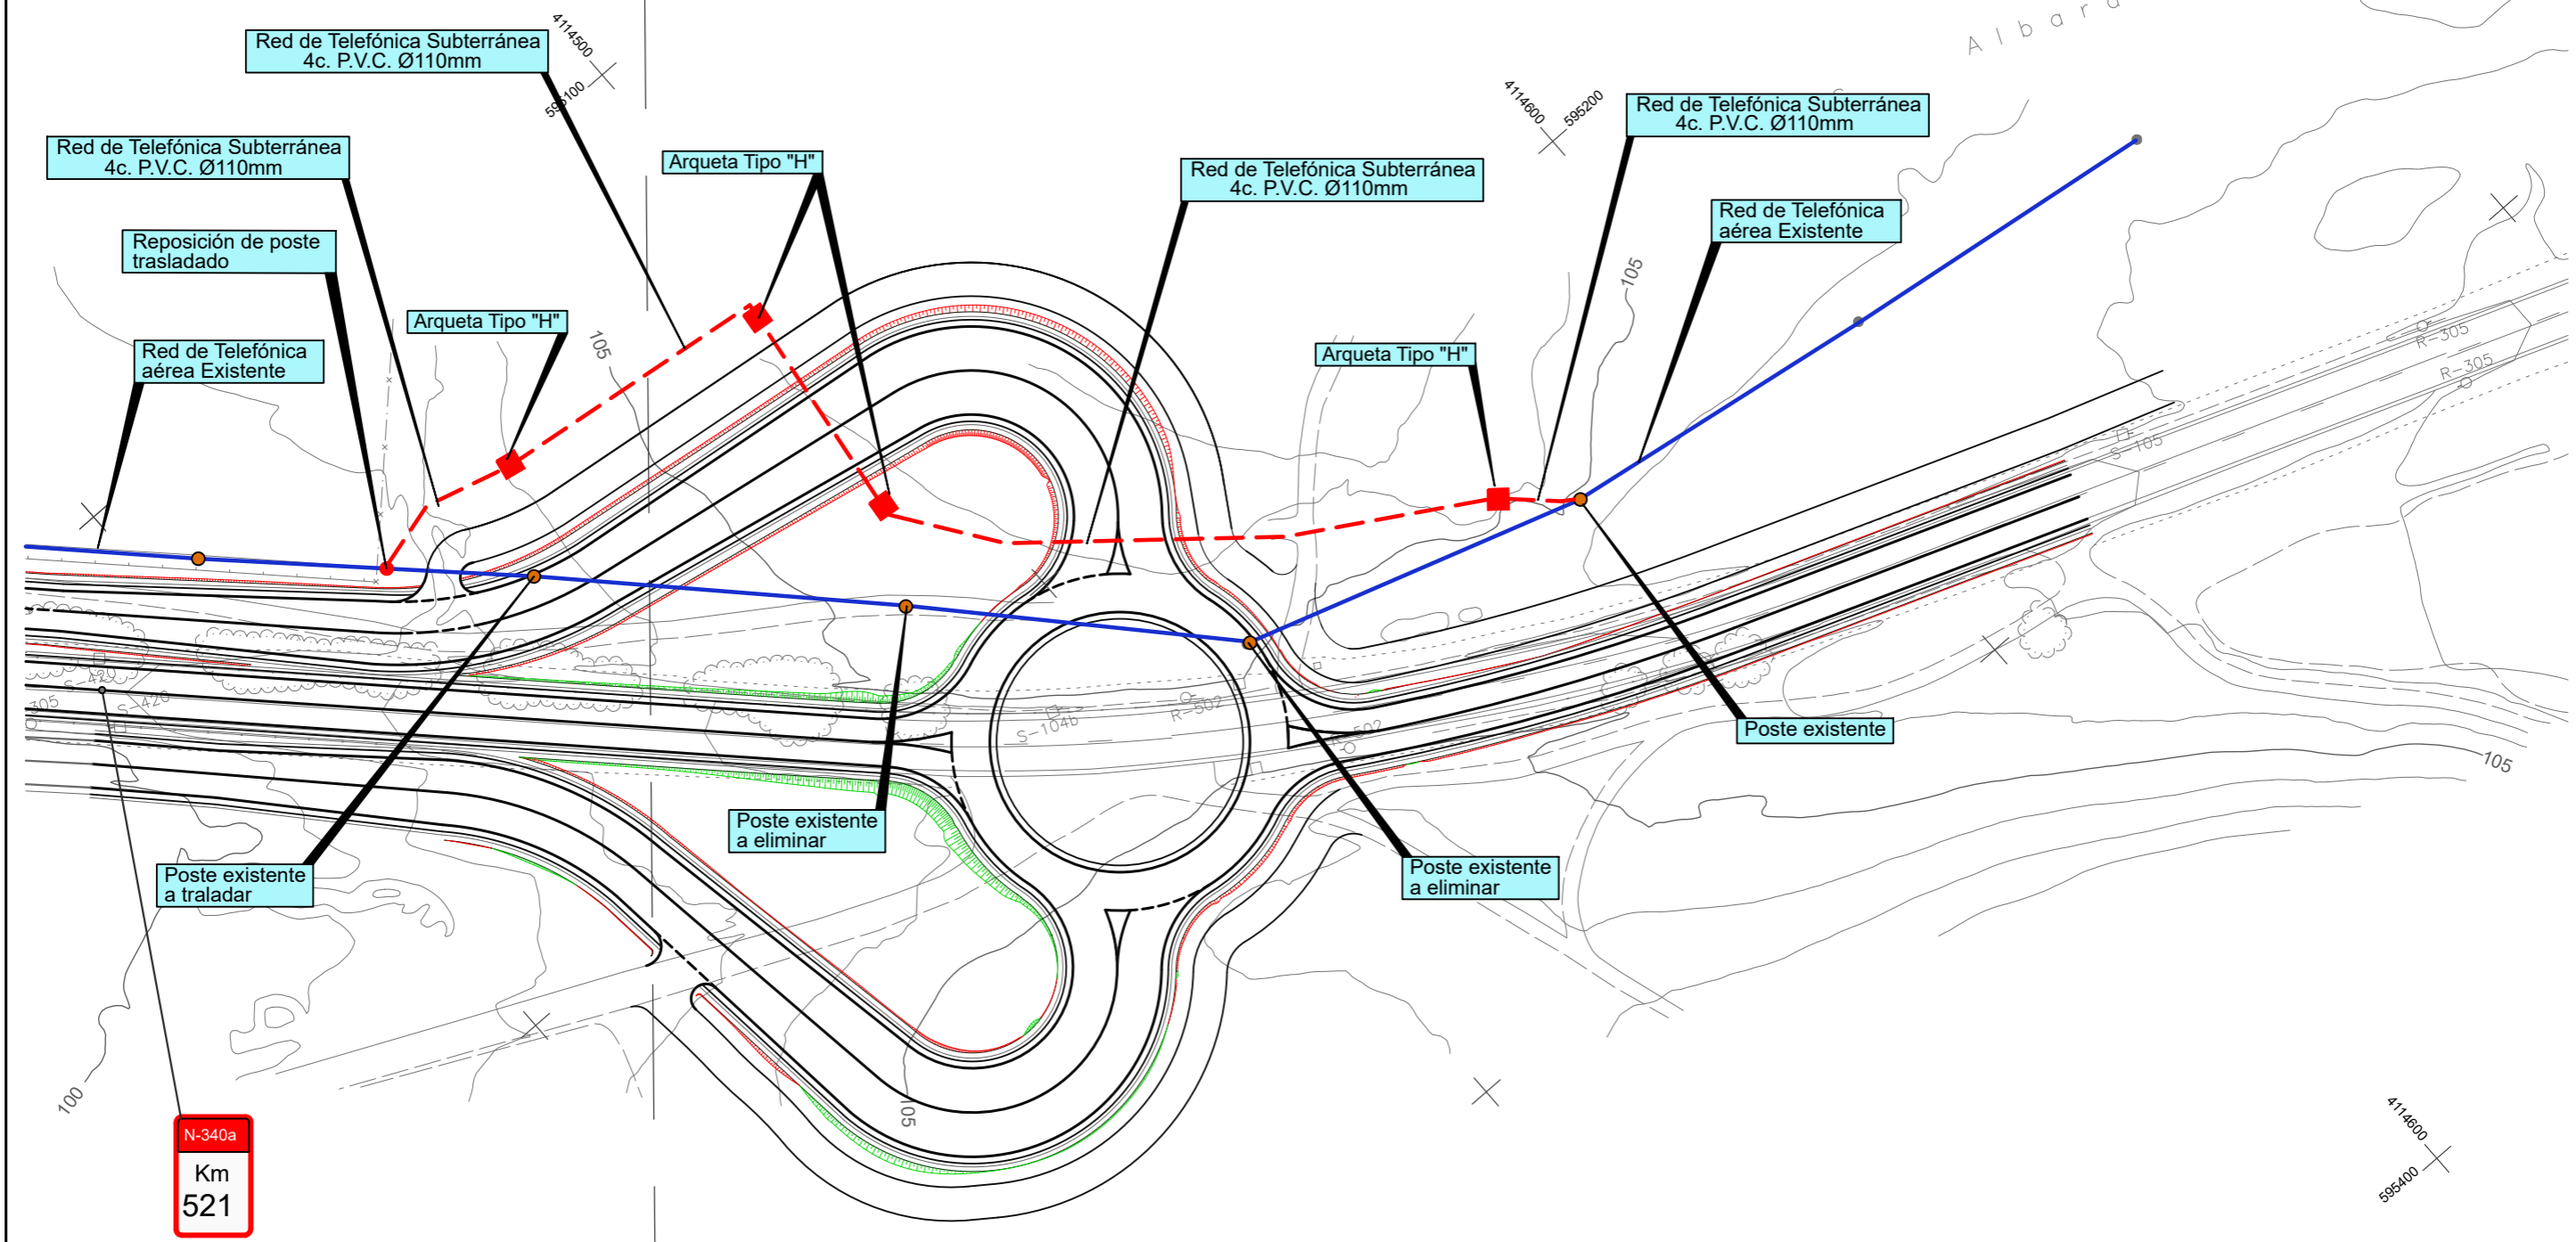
Red de Telefónica Subterránea
4c. P.V.C. Ø110mm

4114500
595100

Red de Telefónica Subterránea
4c. P.V.C. Ø110mm

Arqueta Tipo "H"

Red de Telefónica Subterránea
4c. P.V.C. Ø110mm

4114600
595200

Red de Telefónica Subterránea
4c. P.V.C. Ø110mm

A l b a r

Red de Telefónica
aérea Existente

Reposición de poste
trasladado

Arqueta Tipo "H"

105

Red de Telefónica
aérea Existente

Arqueta Tipo "H"

105

R-305
R-305
S-105
S-104b
R-502
R-502
S-420
305
420

Poste existente

105

Poste existente
a eliminar

Poste existente
a traladar

Poste existente
a eliminar

100

105

N-340a
Km
521

4114600
595400